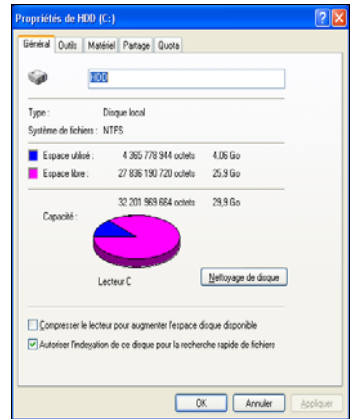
Propriétés de HDD (C:)

Général | Outils | Matériel | Partage | Quota

HDD

Type : Disque local
Système de fichiers : NTFS

Espace utilisé : 4 365 778 944 octets 4,06 Go
Espace libre : 27 836 190 720 octets 25,9 Go

Capacité : 32 201 969 664 octets 29,9 Go

Lecteur C

Nettoyage de disque

Compresser le lecteur pour augmenter l'espace disque disponible

Autoriser l'indexation de ce disque pour la recherche rapide de fichiers

OK | Annuler | Appliquer